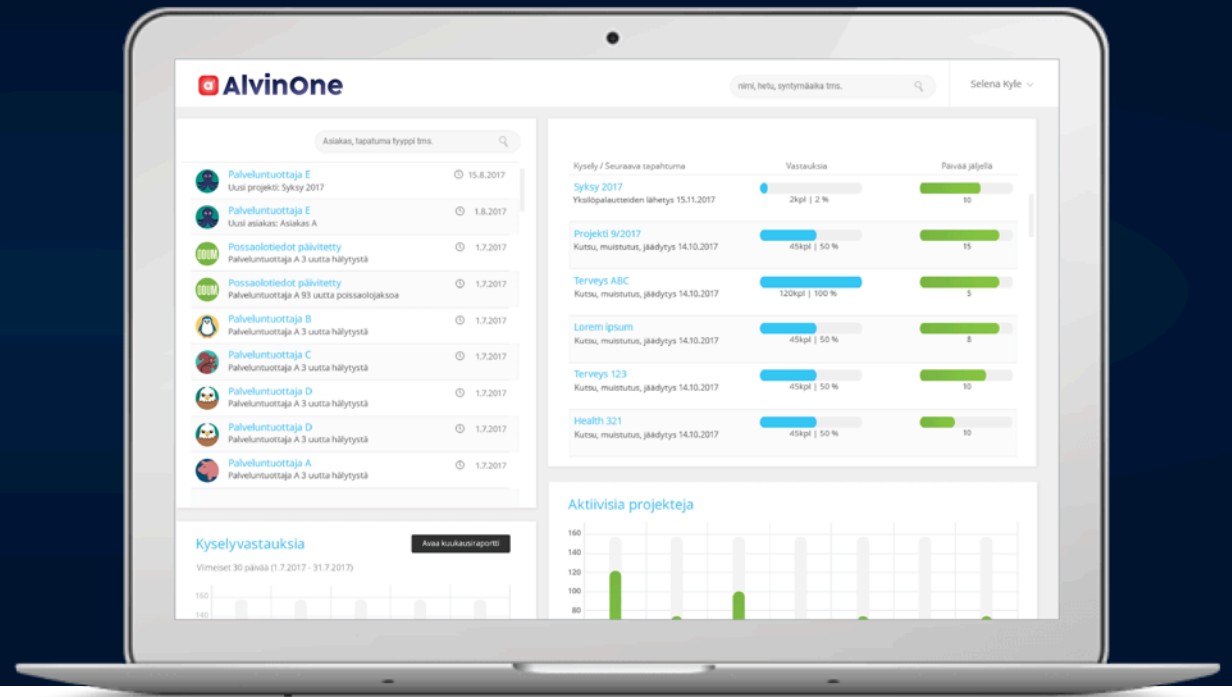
AlvinOne

nimi, hetu, syntymäaika tms.

Selena Kyle

Asiakas, tapatuma tyyppi tms.

Palveluntuottaja E
Uusi projekti: Syksy 2017
15.8.2017

Palveluntuottaja E
Uusi asiakas: Asiakas A
1.8.2017

ODUM
Possaolotiedot päivitetty
Palveluntuottaja A 3 uutta hälytystä
1.7.2017

ODUM
Possaolotiedot päivitetty
Palveluntuottaja A 93 uutta poissaolojaksoa
1.7.2017

Palveluntuottaja B
Palveluntuottaja A 3 uutta hälytystä
1.7.2017

Palveluntuottaja C
Palveluntuottaja A 3 uutta hälytystä
1.7.2017

Palveluntuottaja D
Palveluntuottaja A 3 uutta hälytystä
1.7.2017

Palveluntuottaja D
Palveluntuottaja A 3 uutta hälytystä
1.7.2017

Palveluntuottaja A
Palveluntuottaja A 3 uutta hälytystä
1.7.2017

| Kysely / Seuraava tapahtuma | Vastauksia | Päivää jäljellä |
|---|---|---|
| Syksy 2017<br>Yksilöpalautteiden lähetys 15.11.2017 | 2kpl \| 2 % | 10 |
| Projekti 9/2017<br>Kutsu, muistutus, jäädytys 14.10.2017 | 45kpl \| 50 % | 15 |
| Terveys ABC<br>Kutsu, muistutus, jäädytys 14.10.2017 | 120kpl \| 100 % | 5 |
| Lorem ipsum<br>Kutsu, muistutus, jäädytys 14.10.2017 | 45kpl \| 50 % | 8 |
| Terveys 123<br>Kutsu, muistutus, jäädytys 14.10.2017 | 45kpl \| 50 % | 10 |
| Health 321<br>Kutsu, muistutus, jäädytys 14.10.2017 | 45kpl \| 50 % | 10 |

Kyselyvastauksia
Avaa kuukausiraportti
Viimeiset 30 päivää (1.7.2017 - 31.7.2017)
160
140

Aktiivisia projekteja
160
140
120
100
80